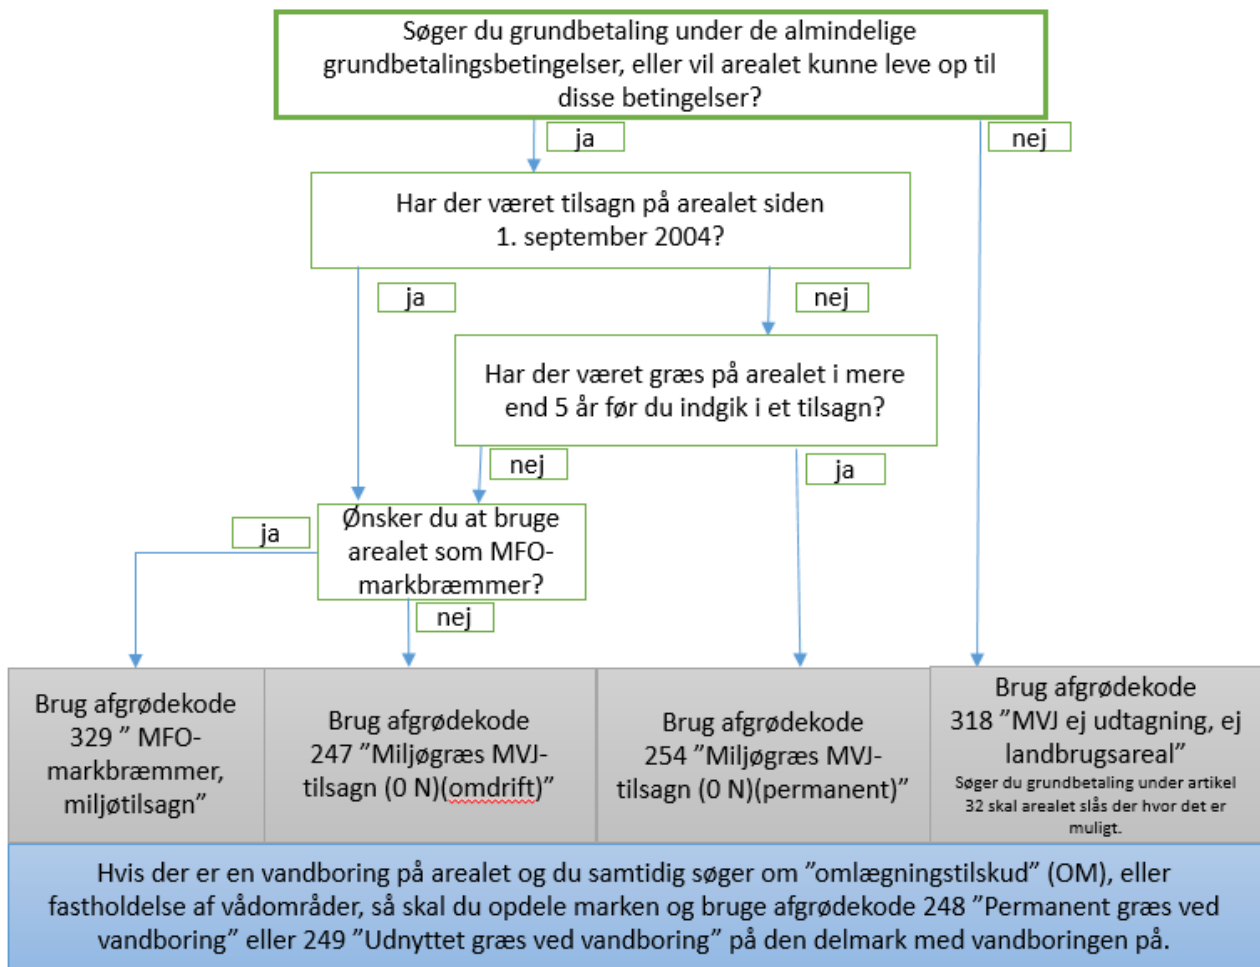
Søger du grundbetaling under de almindelige grundbetalingsbetingelser, eller vil arealet kunne leve op til disse betingelser?

ja

nej

Har der været tilsagn på arealet siden 1. september 2004?

ja

nej

Har der været græs på arealet i mere end 5 år før du indgik i et tilsagn?

nej

ja

Ønsker du at bruge arealet som MFO-markbræmmer?

ja

nej

Brug afgrødekode 329 ” MFO-markbræmmer, miljøtilsagn”

Brug afgrødekode 247 ”Miljøgræs MVJ-tilsagn (0 N)(omdrift)”

Brug afgrødekode 254 ”Miljøgræs MVJ-tilsagn (0 N)(permanent)”

Brug afgrødekode 318 ”MVJ ej udtagning, ej landbrugsareal”
Søger du grundbetaling under artikel 32 skal arealet slås der hvor det er muligt.

Hvis der er en vandboring på arealet og du samtidig søger om ”omlægningstilskud” (OM), eller fastholdelse af vådområder, så skal du opdele marken og bruge afgrødekode 248 ”Permanent græs ved vandboring” eller 249 ”Udnyttet græs ved vandboring” på den delmark med vandboringen på.